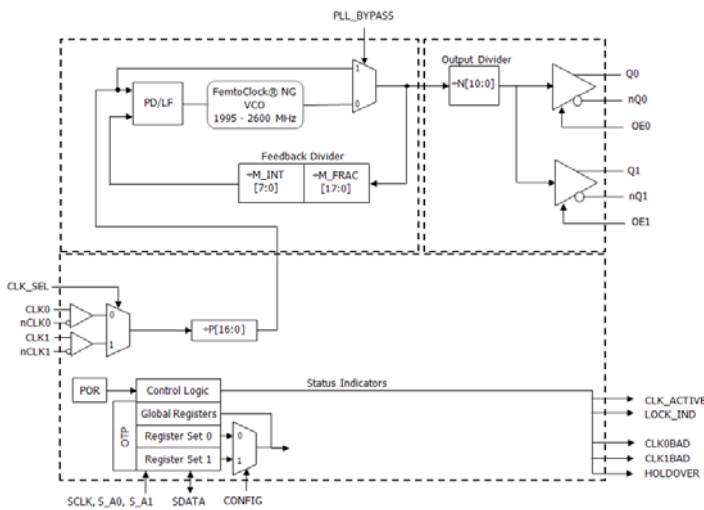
PLL_BYPASS

PD/LF

FemtoClock® NG
VCO
1995 - 2600 MHz

1
0

Output Divider
÷N[10:0]

Q0
nQ0
OE0

Q1
nQ1
OE1

Feedback Divider
÷M_INT
[7:0]
÷M_FRAC
[17:0]

CLK_SEL
CLK0
nCLK0
CLK1
nCLK1
0
1
÷P[16:0]

POR
Control Logic
Status Indicators
OTP
Global Registers
Register Set 0
Register Set 1
0
1

CLK_ACTIVE
LOCK_IND
CLK0BAD
CLK1BAD
HOLDOVER

SCLK, S_A0, S_A1
SDATA
CONFIG